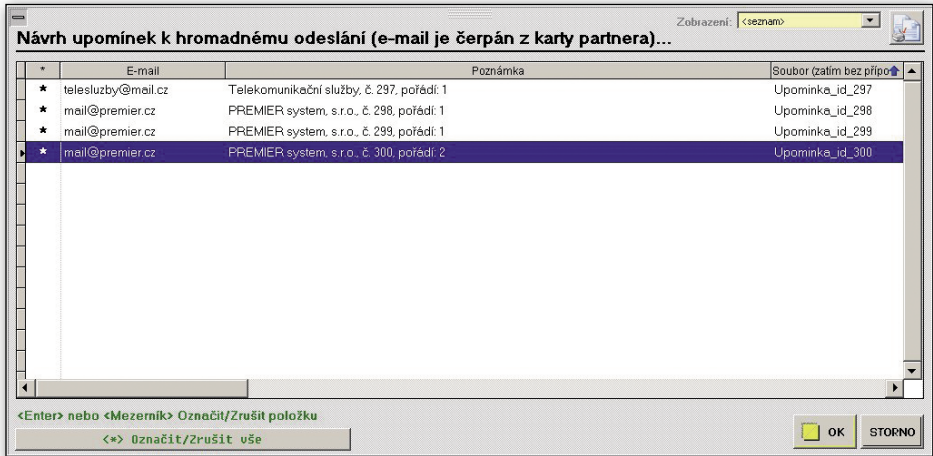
Zobrazení: <seznam>

Návrh upomínek k hromadnému odeslání (e-mail je čerpán z karty partnera)...

| * | E-mail | Poznámka | Soubor (zatím bez přípo |
|---|---|---|---|
| * | telesluzby@mail.cz | Telekomunikační služby, č. 297, pořadí: 1 | Upominka_id_297 |
| * | mail@premier.cz | PREMIER system, s.r.o., č. 298, pořadí: 1 | Upominka_id_298 |
| * | mail@premier.cz | PREMIER system, s.r.o., č. 299, pořadí: 1 | Upominka_id_299 |
| * | mail@premier.cz | PREMIER system, s.r.o., č. 300, pořadí: 2 | Upominka_id_300 |

<Enter> nebo <Mezerník> Označit/Zrušit položku

<*> Označit/Zrušit vše

OK

STORNO